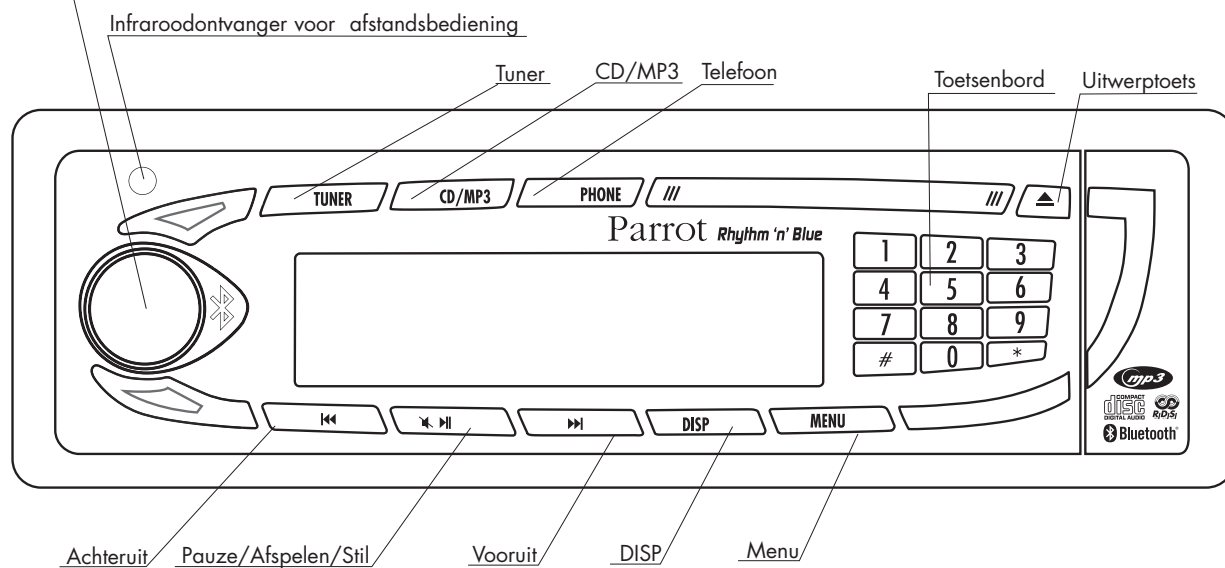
Infraroodontvanger voor afstandsbediening

Tuner CD/MP3 Telefoon Toetsenbord Uitwerptoets

TUNER CD/MP3 PHONE /// ///

Parrot Rhythm 'n' Blue

| 1 | 2 | 3 |
|---|---|---|
| 4 | 5 | 6 |
| 7 | 8 | 9 |
| # | 0 | * |

DISP MENU

mp3
COMPACT DISC DIGITAL AUDIO
RDS
Bluetooth

Achteruit Pauze/Afspelen/Stil Vooruit DISP Menu